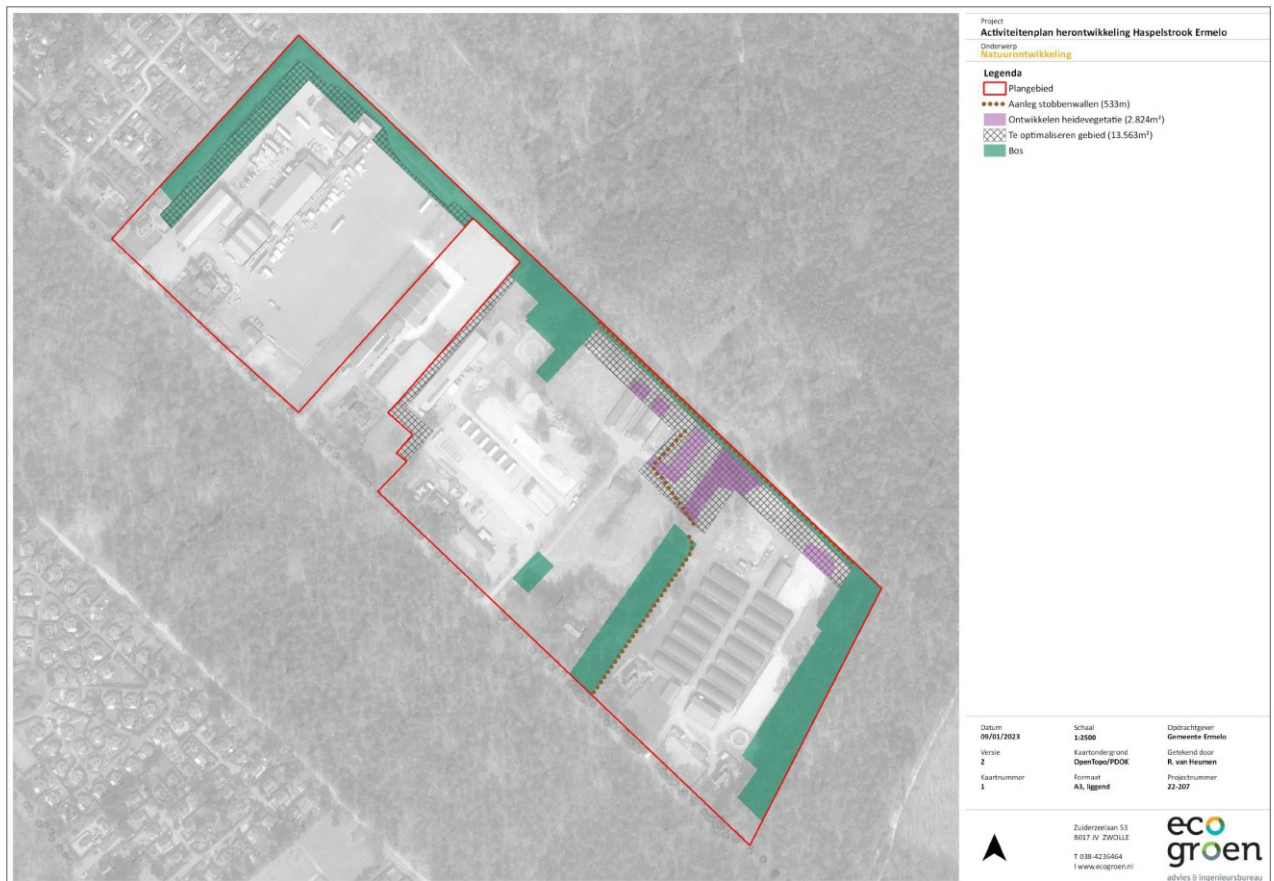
Project
Activiteitenplan herontwikkeling Haspelstrook Ermelo

Onderwerp
Natuurontwikkeling

Legenda
Plangebied
Aanleg stobbenwallen (533m)
Ontwikkelen heidevegetatie (2.824m²)
Te optimaliseren gebied (13.563m²)
Bos

| Datum | Schaal | Opdrachtgever |
|---|---|---|
| 09/01/2023 | 1:2500 | Gemeente Ermelo |
| Versie | Kaartondergrond | Getekend door |
| 2 | OpenTopo/PDOK | R. van Heumen |
| Kaartnummer | Formaat | Projectnummer |
| 1 | A3, liggend | 22-207 |

Zuiderzeelaan 53
8017 JV ZWOLLE

T 038-4236464
I www.ecogroen.nl

eco groen
advies & ingenieursbureau